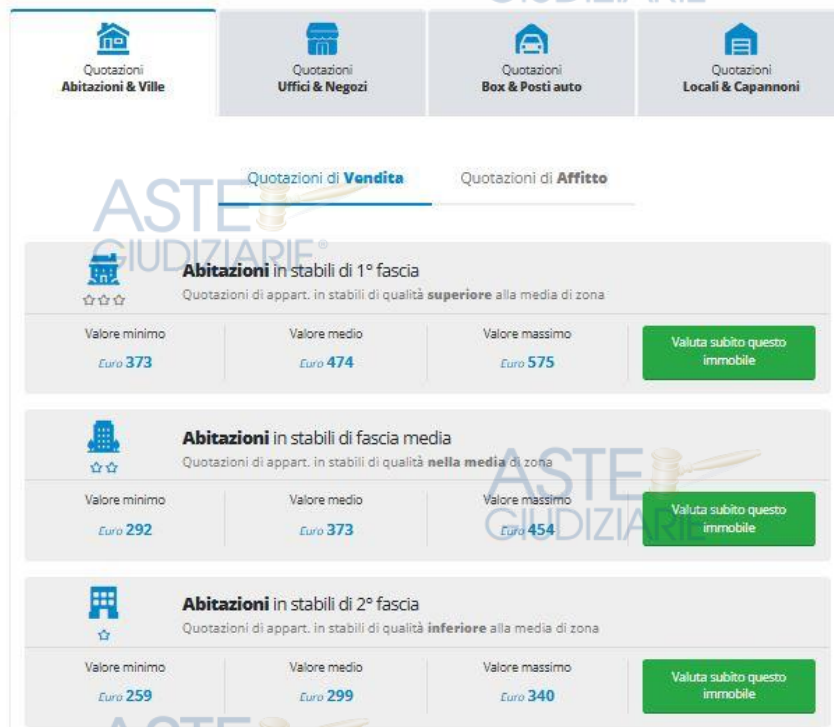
Quotazioni
Abitazioni & Ville

Quotazioni
Uffici & Negozi

Quotazioni
Box & Posti auto

Quotazioni
Locali & Capannoni

Quotazioni di Vendita

Quotazioni di Affitto

ASTE GIUDIZIARIE®

Abitazioni in stabili di 1° fascia
Quotazioni di appart. in stabili di qualità superiore alla media di zona

| Valore minimo | Valore medio | Valore massimo | |
|---|---|---|---|
| Euro 373 | Euro 474 | Euro 575 | Valuta subito questo immobile |

Abitazioni in stabili di fascia media
Quotazioni di appart. in stabili di qualità nella media di zona

ASTE GIUDIZIARIE

| Valore minimo | Valore medio | Valore massimo | |
|---|---|---|---|
| Euro 292 | Euro 373 | Euro 454 | Valuta subito questo immobile |

Abitazioni in stabili di 2° fascia
Quotazioni di appart. in stabili di qualità inferiore alla media di zona

| Valore minimo | Valore medio | Valore massimo | |
|---|---|---|---|
| Euro 259 | Euro 299 | Euro 340 | Valuta subito questo immobile |